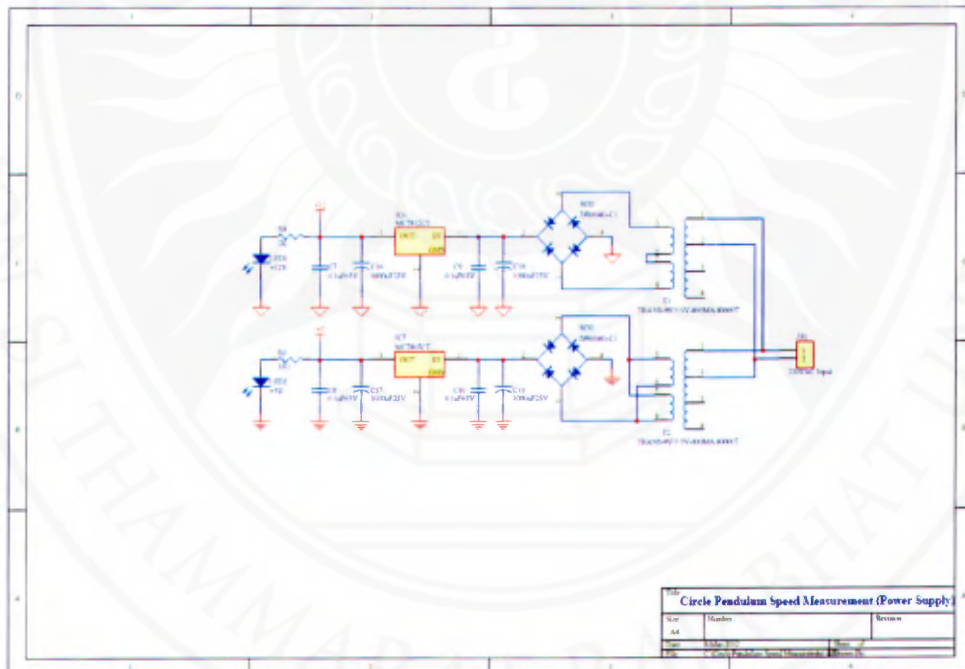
Title
Circle Pendulum Speed Measurement (Power Supply)

Size
A4

Number

Revision

IC6
MC7812CT
IN
OUT
GND

IC7
MC7805CT
IN
OUT
GND

BD1
DB104G-C

BD2
DB104G-C

C7
0.1uF/63V

C16
1000uF/25V

C8
0.1uF/63V

C17
1000uF/25V

C19
1000uF/25V

TRANS-9V

T2
TRANS-9V

+12V

+5V

220VAC Input

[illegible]